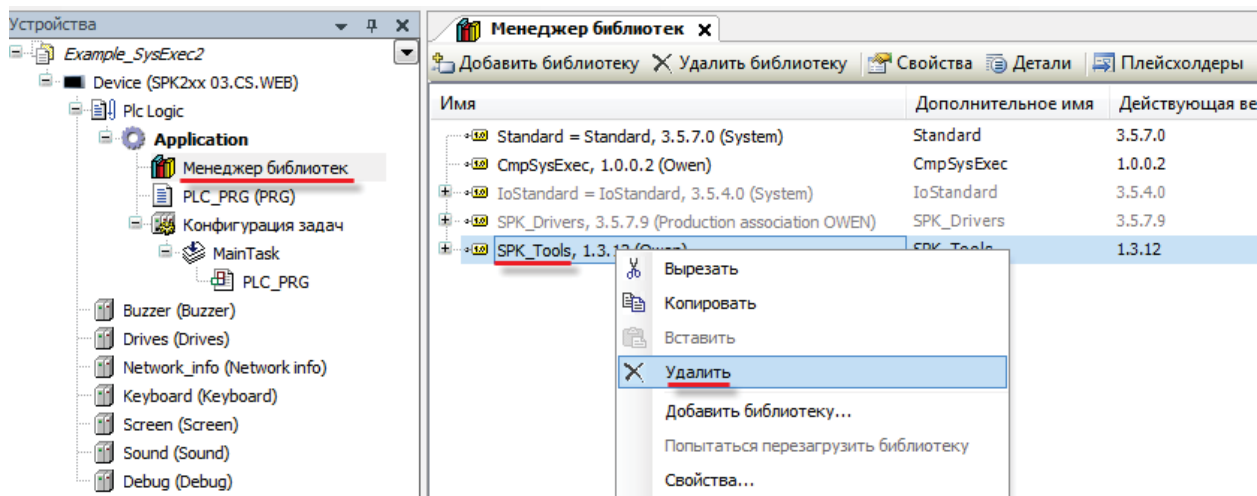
Устройства

Example_SysExec2
Device (SPK2xx 03.CS.WEB)
Plc Logic
Application
Менеджер библиотек
PLC_PRG (PRG)
Конфигурация задач
MainTask
PLC_PRG
Buzzer (Buzzer)
Drives (Drives)
Network_info (Network info)
Keyboard (Keyboard)
Screen (Screen)
Sound (Sound)
Debug (Debug)

Менеджер библиотек

Добавить библиотеку | Удалить библиотеку | Свойства | Детали | Плейсхолдеры

| Имя | Дополнительное имя | Действующая ве |
|---|---|---|
| Standard = Standard, 3.5.7.0 (System) | Standard | 3.5.7.0 |
| CmpSysExec, 1.0.0.2 (Owen) | CmpSysExec | 1.0.0.2 |
| IoStandard = IoStandard, 3.5.4.0 (System) | IoStandard | 3.5.4.0 |
| SPK_Drivers, 3.5.7.9 (Production association OWEN) | SPK_Drivers | 3.5.7.9 |
| SPK_Tools, 1.3.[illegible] | SPK_Tools | 1.3.12 |

Вырезать
Копировать
Вставить
Удалить
Добавить библиотеку...
Попытаться перезагрузить библиотеку
Свойства...